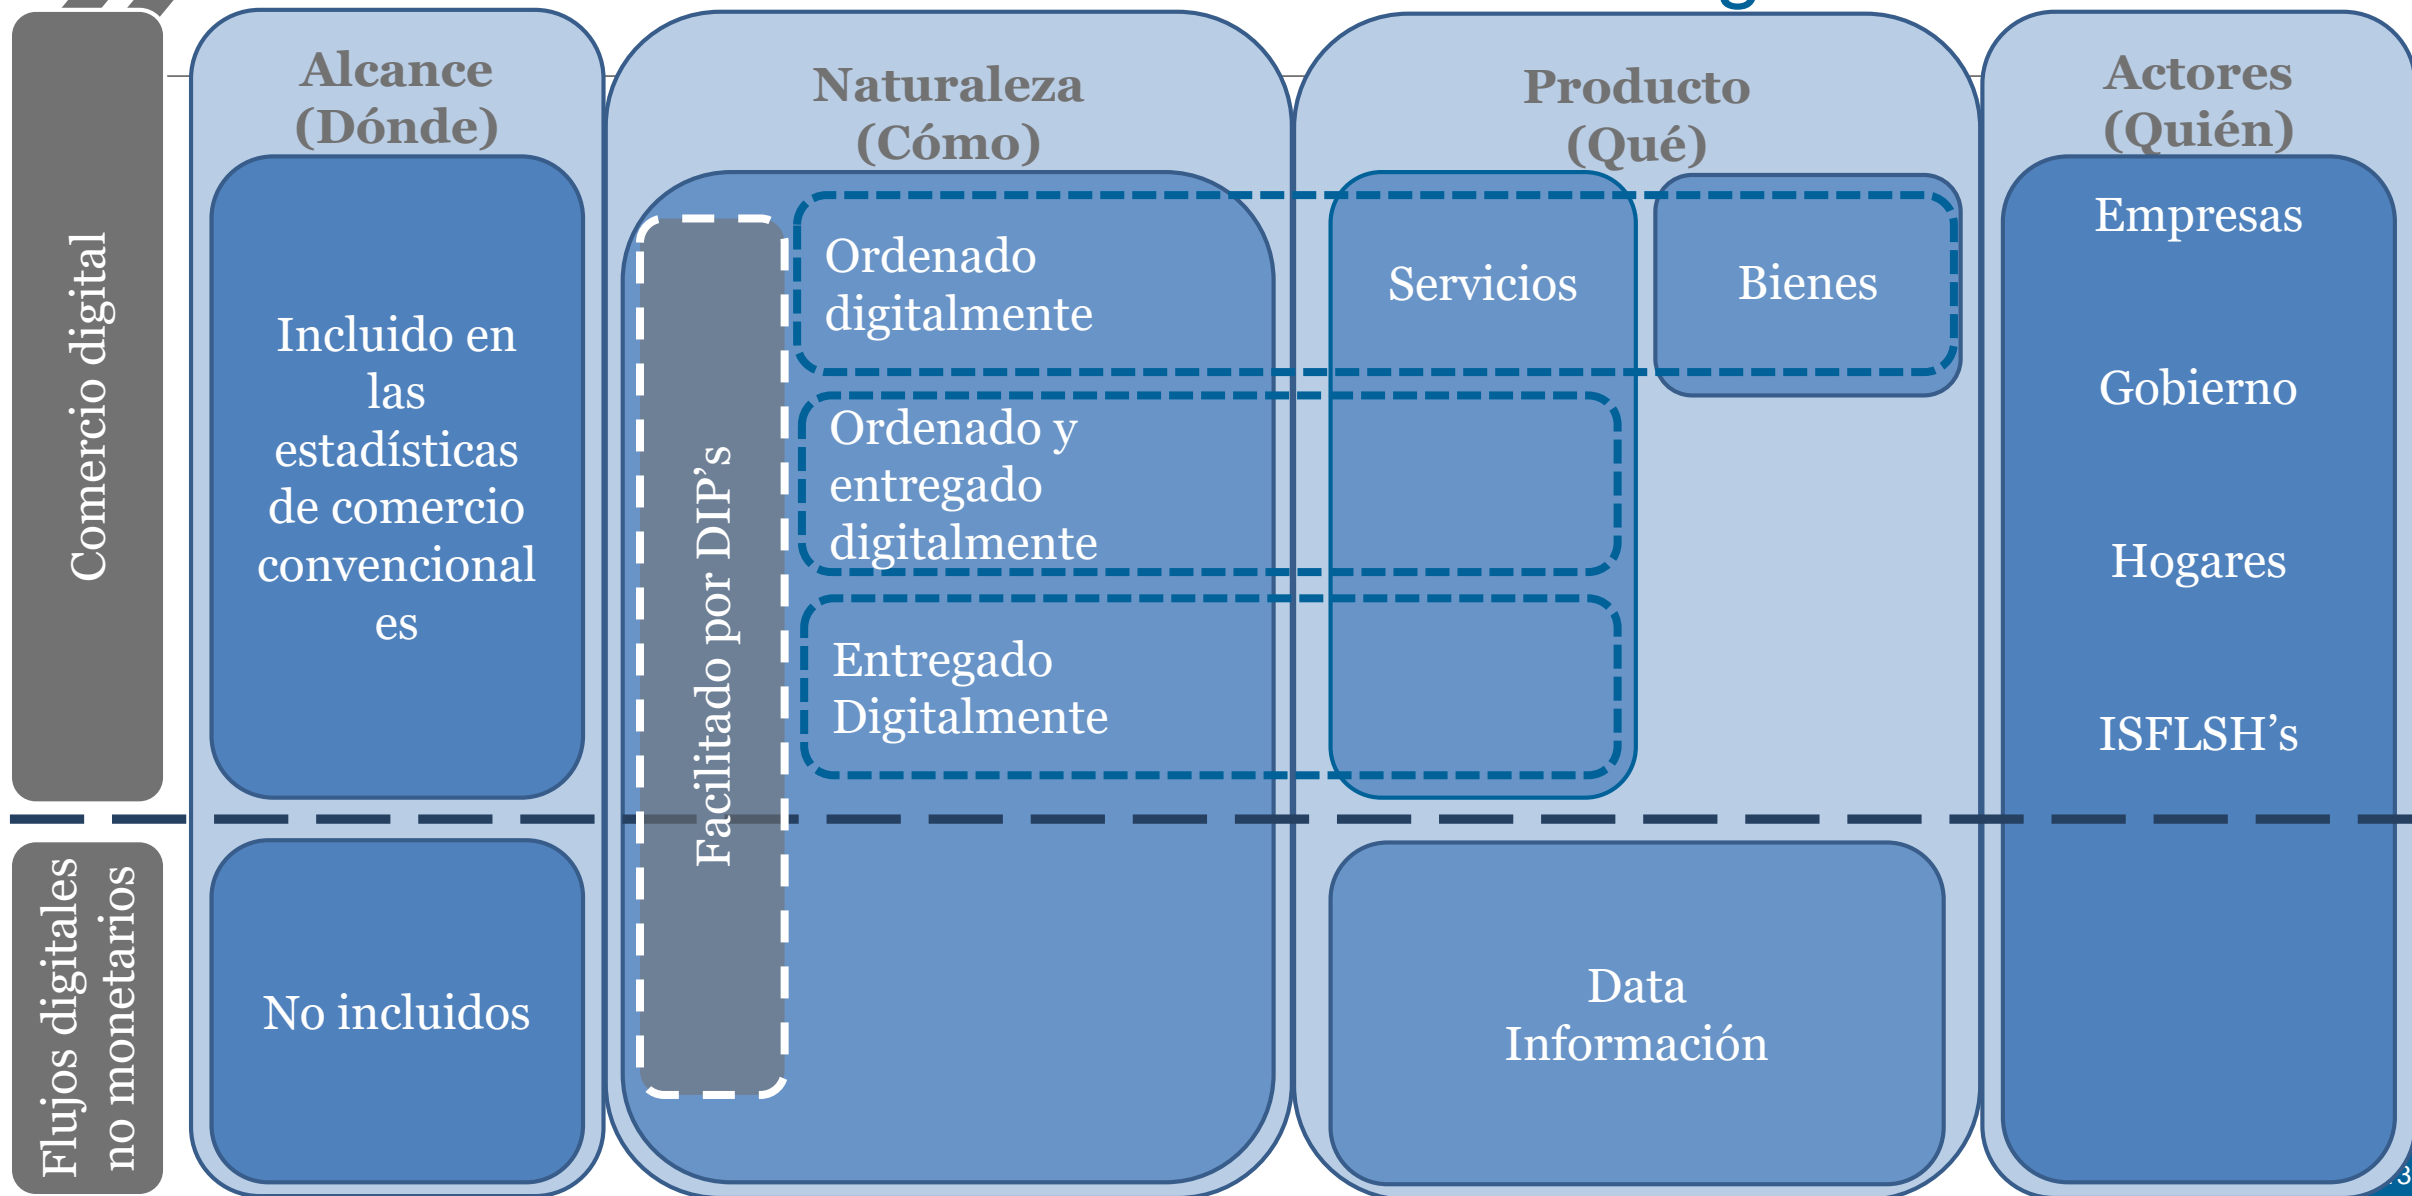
Comercio digital

Flujos digitales no monetarios

Alcance (Dónde)

Incluido en las estadísticas de comercio convencional es

No incluidos

Naturaleza (Cómo)

Facilitado por DIP's

Ordenado digitalmente

Ordenado y entregado digitalmente

Entregado Digitalmente

Producto (Qué)

Servicios

Bienes

Data Información

Actores (Quién)

Empresas

Gobierno

Hogares

ISFLSH's